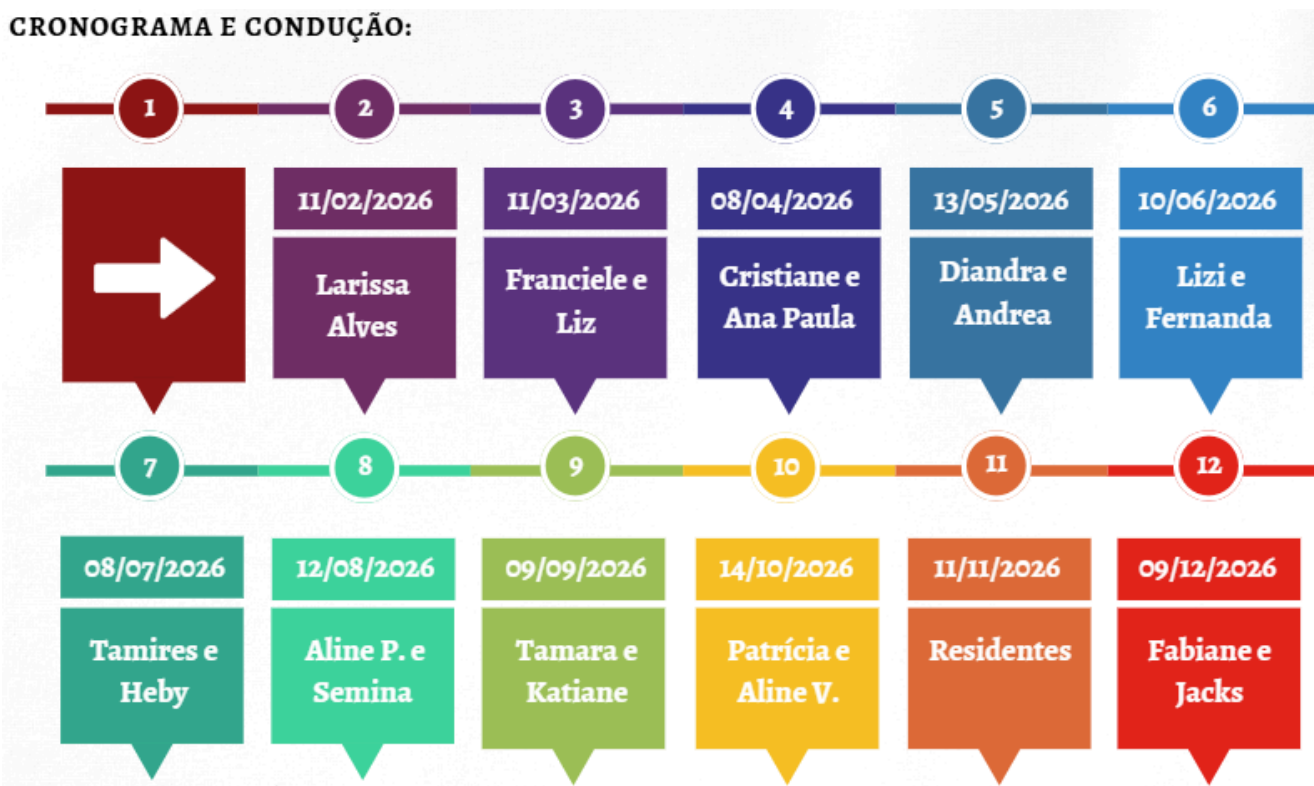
CRONOGRAMA E CONDUÇÃO:

1

2
11/02/2026
Larissa Alves

3
11/03/2026
Franciele e Liz

4
08/04/2026
Cristiane e Ana Paula

5
13/05/2026
Diandra e Andrea

6
10/06/2026
Lizi e Fernanda

7
08/07/2026
Tamires e Heby

8
12/08/2026
Aline P. e Semina

9
09/09/2026
Tamara e Katiane

10
14/10/2026
Patrícia e Aline V.

11
11/11/2026
Residentes

12
09/12/2026
Fabiane e Jacks